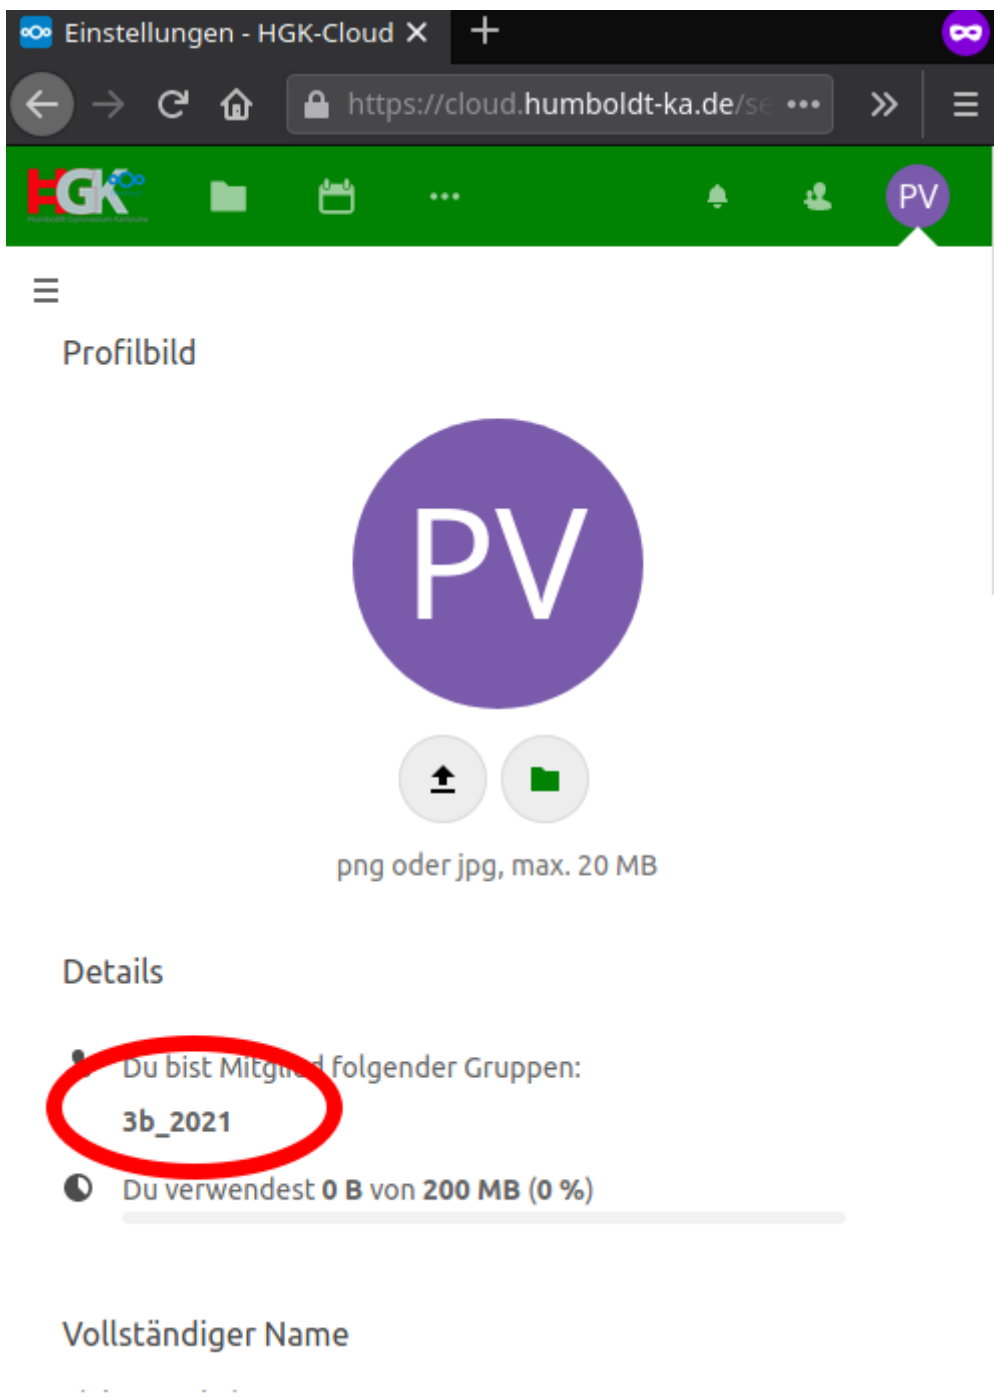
Einstellungen - HGK-Cloud ×

https://cloud.humboldt-ka.de/se •••

HGK

•••

PV

Profilbild

PV

png oder jpg, max. 20 MB

Details

Du bist Mitglied folgender Gruppen:

3b_2021

Du verwendest 0 B von 200 MB (0 %)

Vollständiger Name